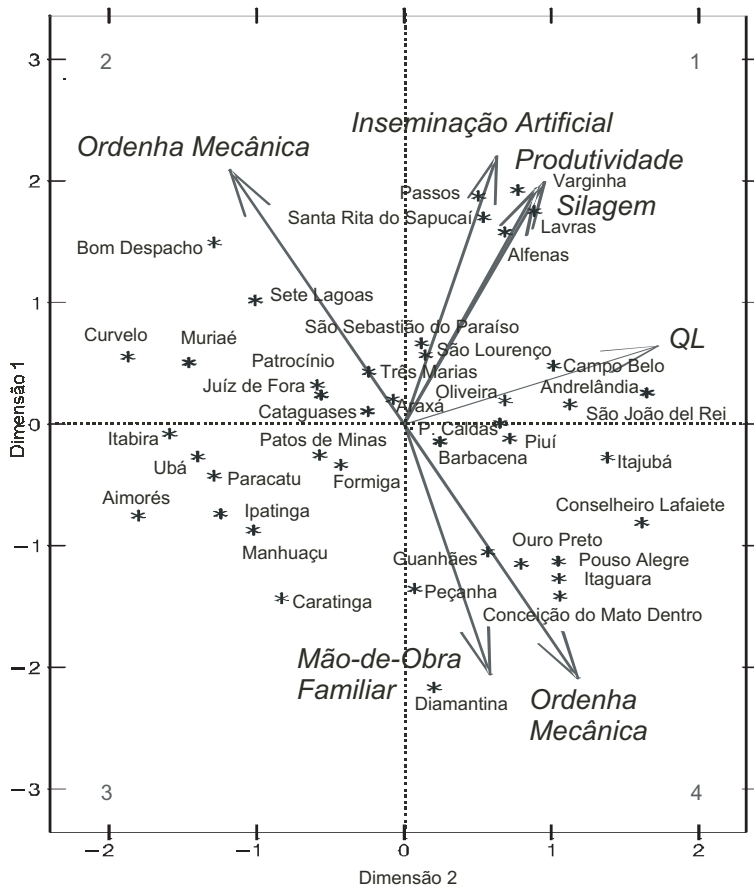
2
1
3
4
Inseminação Artificial
Ordenha Mecânica
Produtividade
Silagem
Passos
Varginha
Santa Rita do Sapucaí
Lavras
Alfenas
Bom Despacho
Sete Lagoas
QL
Curvelo
Muriaé
São Sebastião do Paraíso
São Lourenço
Patrocínio
Três Marias
Campo Belo
Juíz de Fora
Oliveira
Andrelândia
Cataguases
Araxá
São João del Rei
Itabira
P. Caldas
Piuí
Patos de Minas
Barbacena
Ubá
Paracatu
Formiga
Itajubá
Aimorés
Ipatinga
Conselheiro Lafaiete
Manhuaçu
Ouro Preto
Guanhães
Pouso Alegre
Itaguara
Caratinga
Peçanha
Conceição do Mato Dentro
Mão-de-Obra Familiar
Diamantina
Ordenha Mecânica
Dimensão 1
Dimensão 2
3
2
1
0
−1
−2
−3
−2
−1
0
1
2